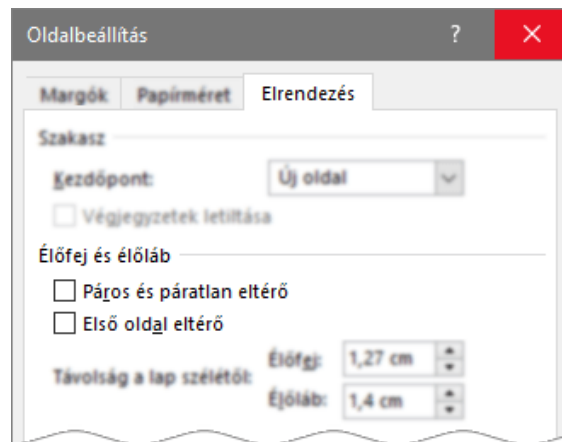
Oldalbeállítás
?
×
Margók
Papírméret
Elrendezés
Szakasz
Kezdőpont:
Új oldal
Végjegyzetek letiltása
Élőfej és élőláb
Páros és páratlan eltérő
Első oldal eltérő
Távolság a lap szélétől:
Élőfej:
1,27 cm
Élőláb:
1,4 cm